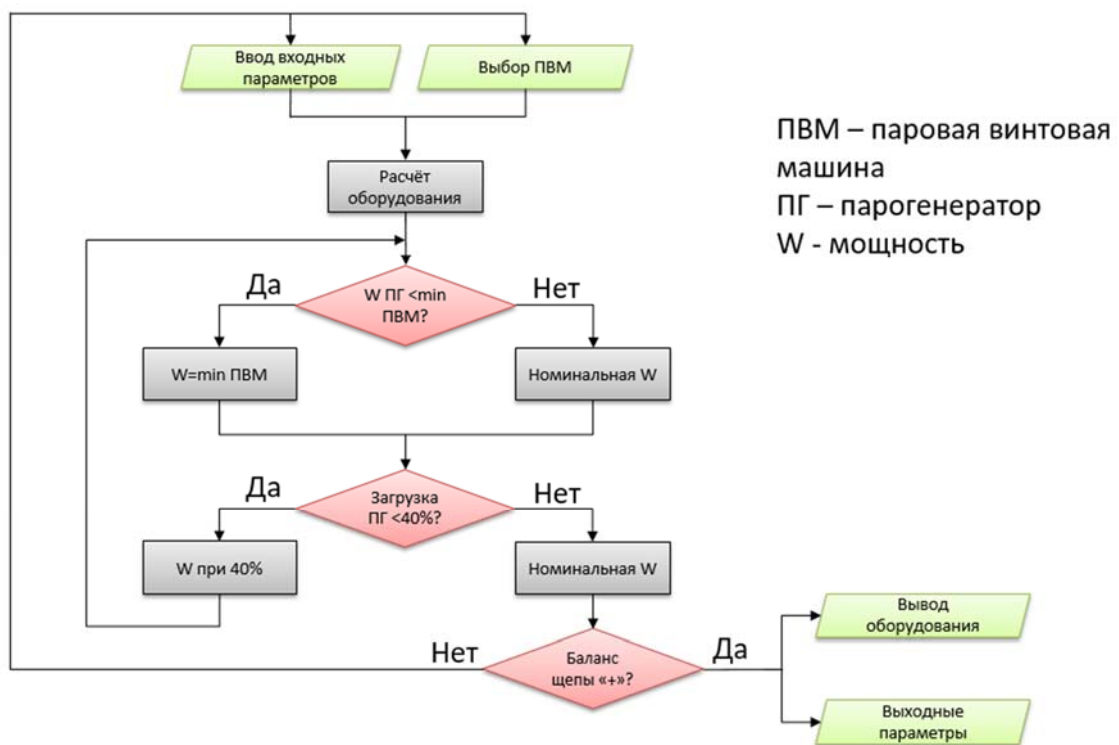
Ввод входных параметров

Выбор ПВМ

ПВМ – паровая винтовая машина
ПГ – парогенератор
W - мощность

Расчёт оборудования

Да

W ПГ <min ПВМ?

Нет

W=min ПВМ

Номинальная W

Да

Загрузка ПГ <40%?

Нет

W при 40%

Номинальная W

Нет

Баланс щепы «+»?

Да

Вывод оборудования

Выходные параметры